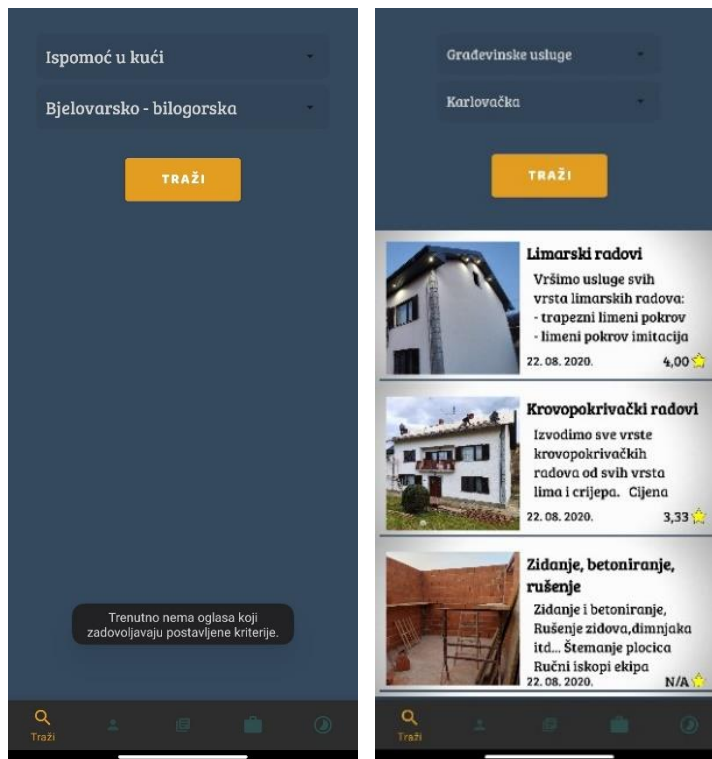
Ispomoć u kući

Bjelovarsko - bilogorska

TRAŽI

Trenutno nema oglasa koji zadovoljavaju postavljene kriterije.

Traži

Građevinske usluge

Karlovačka

TRAŽI

Limarski radovi

Vršimo usluge svih vrsta limarskih radova:
- trapezni limeni pokrov
- limeni pokrov imitacija

22. 08. 2020.

4,00

Krovopokrivački radovi

Izvodimo sve vrste krovopokrivačkih radova od svih vrsta lima i crijepa. Cijena

22. 08. 2020.

3,33

Zidanje, betoniranje, rušenje

Zidanje i betoniranje, Rušenje zidova,dimnjaka itd... Štemanje plocica Ručni iskopi ekipa

22. 08. 2020.

N/A

Traži